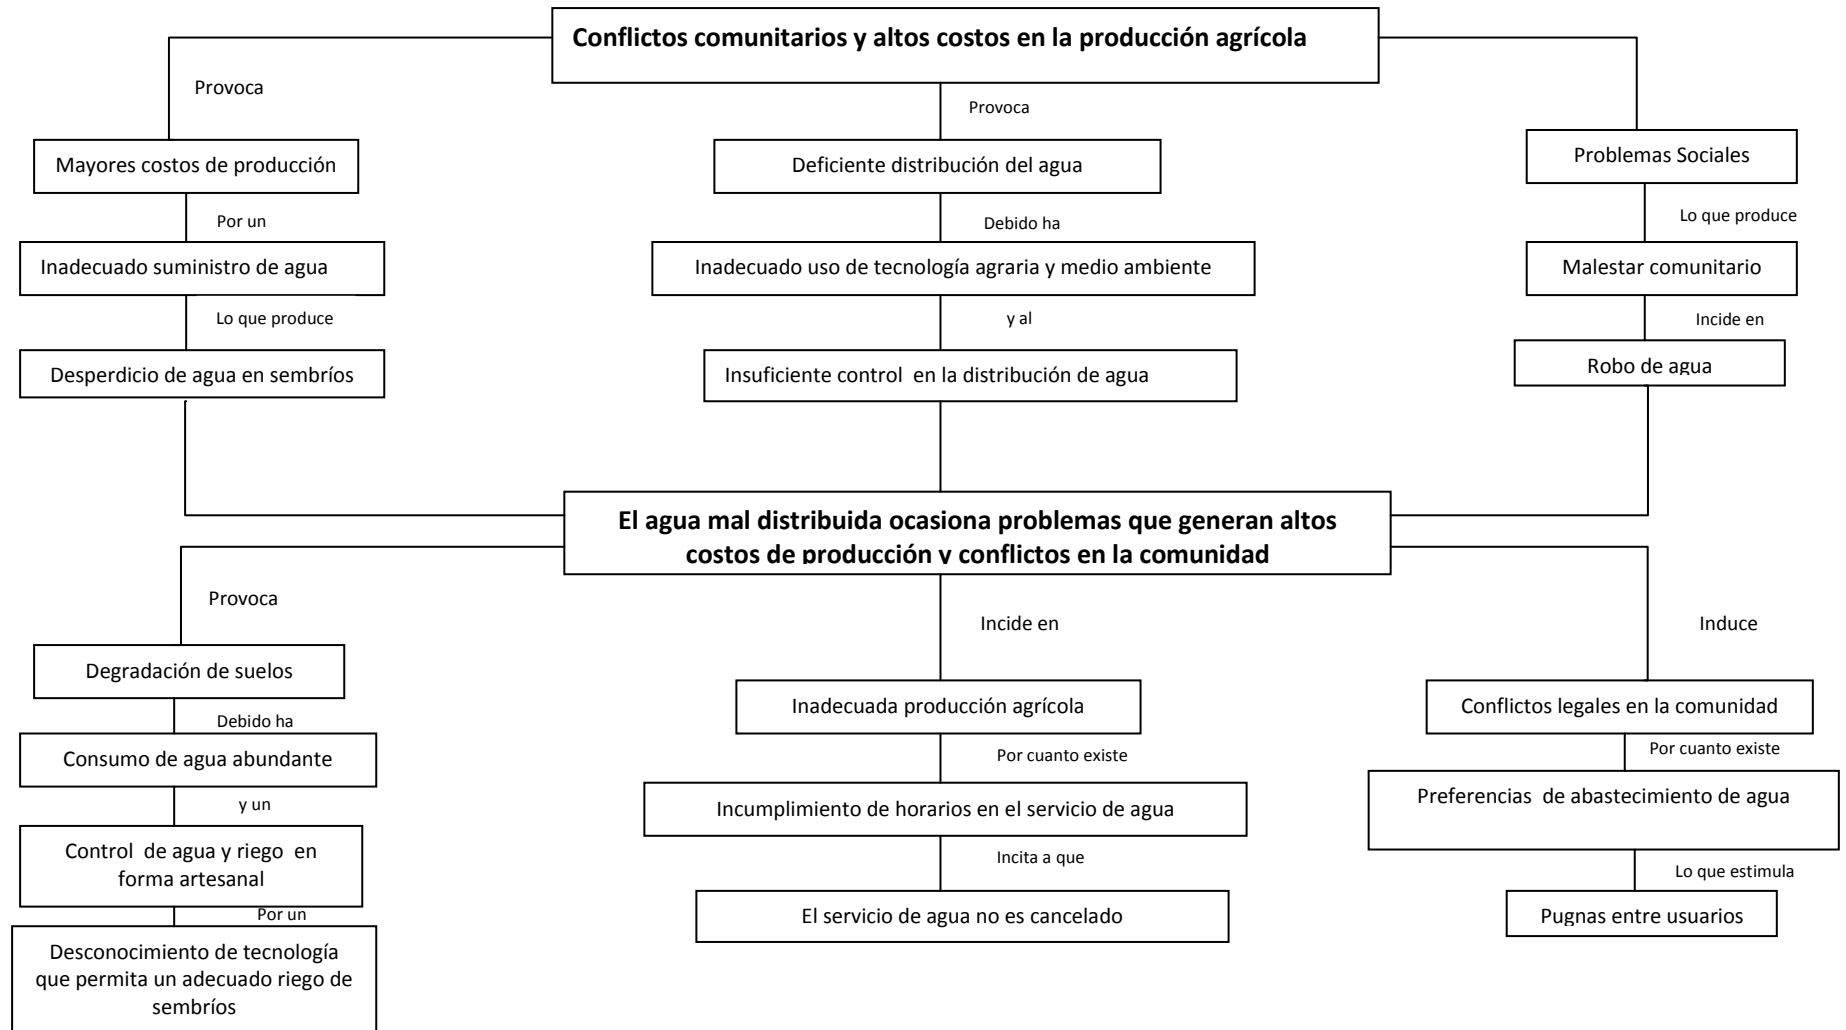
Conflictos comunitarios y altos costos en la producción agrícola

Provoca

Mayores costos de producción

Por un

Inadecuado suministro de agua

Lo que produce

Desperdicio de agua en sembríos

Provoca

Deficiente distribución del agua

Debido ha

Inadecuado uso de tecnología agraria y medio ambiente

y al

Insuficiente control en la distribución de agua

Problemas Sociales

Lo que produce

Malestar comunitario

Incide en

Robo de agua

El agua mal distribuida ocasiona problemas que generan altos costos de producción y conflictos en la comunidad

Provoca

Degradación de suelos

Debido ha

Consumo de agua abundante

y un

Control de agua y riego en forma artesanal

Por un

Desconocimiento de tecnología que permita un adecuado riego de sembríos

Incide en

Inadecuada producción agrícola

Por cuanto existe

Incumplimiento de horarios en el servicio de agua

Incita a que

El servicio de agua no es cancelado

Induce

Conflictos legales en la comunidad

Por cuanto existe

Preferencias de abastecimiento de agua

Lo que estimula

Pugnas entre usuarios